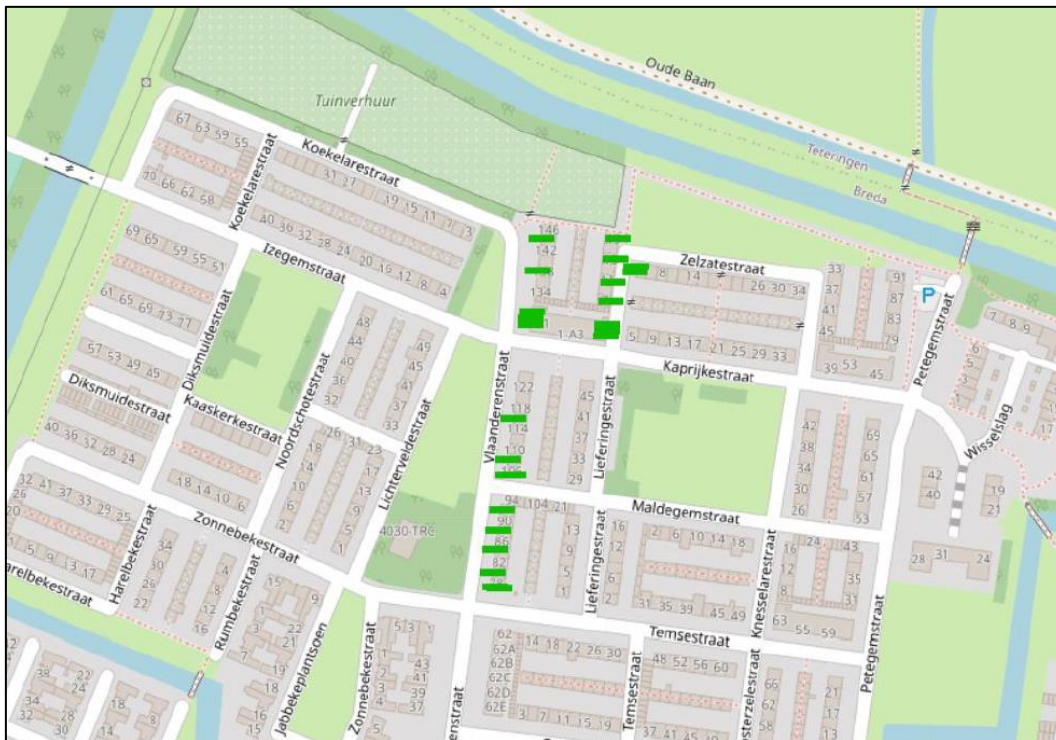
Oude Baan
Tuinverhuur
Teteringen
Breda
67 63 59 55
Koekelarestraat
Koekelarestraat
70 66 62 58
31 27 19 15 11 7 3
40 36 32 28 24 20 16 12 8 4
69 65 59 55 51
Izegemstraat
61 65 69 73 77
Diksmuidestraat
57 53 49 45
Diksmuidestraat
40 36 32 28 24
Kaaskerkestraat
Noordschotestraat
48 44 40 36 32
49 45 41 37 33
Lichterveldestraat
18 14 10 6
26 31 23
18 14 10 6 2
21 17 13 9 5 1
32 41 37 33 29 25
20
Zonnebekestraat
5 9 13 17
Harelbekestraat
Harelbekestraat
34 30 26 22
8 4 12 16
Ruimbekestraat
15 9
3 21 22 7 19 18
Jobbekeplantsoen
16 15
4030-TRC
Zonnebekestraat
5 3 1 43 41 39 37 4
38 24 34 28 32 30
18 14 8
146
142
134
1-A3
Zelzatestraat
8 14 26 30 34
5 9 13 17 21 25 29 33
33 37 41 45
91 87 83 79
P
39 53 45
Petegemstraat
7 8 9
Kaprijkestraat
Vlaanderenstraat
122 118 114 110 106
45 41 37 33 29
Lieferingestraat
42 38 34 30 26
69 65 61 57 53
Wisselslag
42 40
19 21
94 104 21
90 86 82 78
13 9 5 1
Maldegemstraat
16 12 6 2
Lieferingestraat
2 6 10 14 18
31 35 39 45 49
Knesselarestraat
16 12 8 4
24 43 35 31
63 55 59
28 31 24
Petegemstraat
62 62A 62B 62C 62D 62E
14 18 22 26 30
3 7 11 15 19
Temsestraat
Temsestraat
48 52 56 60
37 41 45 49
Oosterzelestraat
66 62 58
21 17 13
enstraat